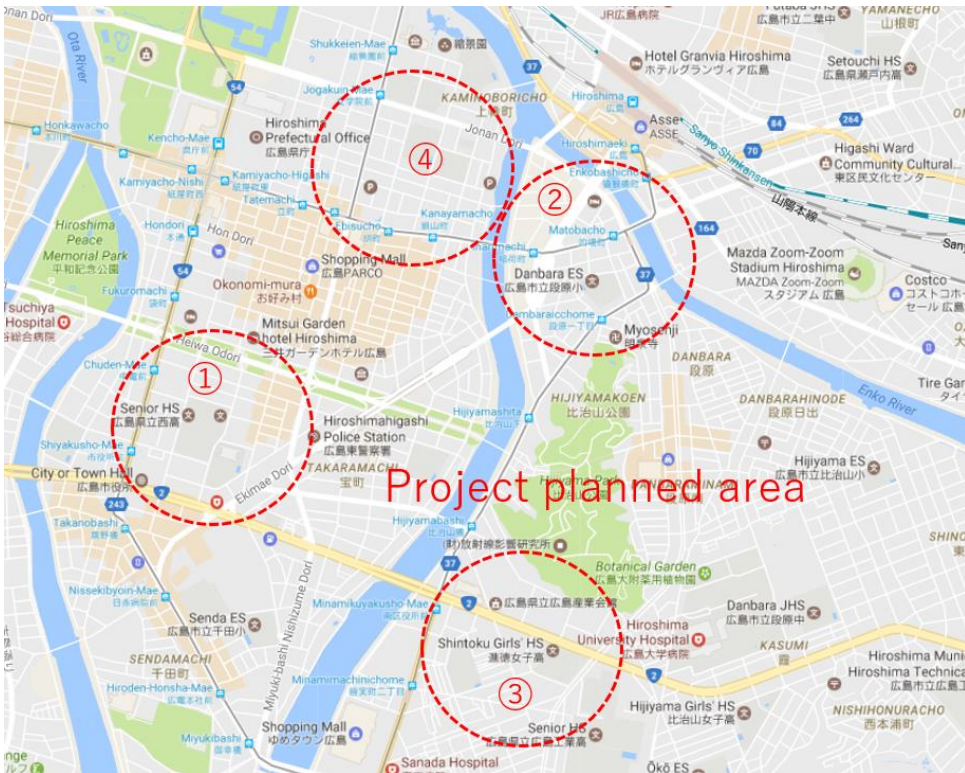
Jonan Dori
Shukkeien-Mae
縮景園
JR広島病院
広島市立二葉中
YAMANECHO
山根町
Ota River
Jogakuin-Mae
KAMIHOBORICHO
上幟町
Hotel Granvia Hiroshima
ホテルグランヴィア広島
Setouchi HS
広島県瀬戸内高
Honkawacho
Kencho-Mae
Hiroshima Prefectural Office
広島県庁
Jonan Dori
Hiroshima
Asse
ASSE
Sanyo Shinkansen
Higashi Ward Community Cultural...
東区民文化センター
Kamiyacho-Nishi
Kamiyacho-Higashi
Tatemachi
④
Hiroshimaeki
Enkobashicho
②
山陽本線
Hiroshima Peace Memorial Park
平和記念公園
Hondori
Hon Dori
Ebisucho
Kanayamacho
Matobacho
Mazda Zoom-Zoom Stadium Hiroshima
MAZDA Zoom-Zoom スタジアム 広島
Costco
コストコホールセール 広島
Shopping Mall
広島PARCO
Danbara ES
広島市立段原小
Okonomi-mura
お好み村
Fukuromachi
Tsuchiya Hospital
Mitsui Garden hotel Hiroshima
三井ガーデンホテル広島
Danbaraicchome
Myosenji
DANBARA
段原
Heiwa Odori
①
Chuden-Mae
HIJIYAMAKOEN
比治山公園
DANBARAHINODE
段原日出
Enko River
Tire Ga
Senior HS
広島県立西高
Hiroshimahigashi Police Station
広島東警察署
Hijiyamashita
Shiyakusho-Mae
City or Town Hall
広島市役所
TAKARAMACHI
宝町
Ekimae Dori
Hijiyama ES
広島市立比治山小
Project planned area
Takanobashi
Hijiyamabashi
放射線影響研究所
Botanical Garden
広島大学薬用植物園
Nissekibyoin-Mae
Senda ES
広島市立千田小
Minamikuyakusho-Mae
広島県立広島産業会館
Danbara JHS
広島市立段原中
Hiroshima University Hospital
広島大学病院
SENDAMACHI
千田町
Shintoku Girls' HS
進徳女子高
KASUMI
Hiroshima Muni
Hiroshima Technica
③
Hiroden-Honsha-Mae
Miyuki-bashi Nishizume Dori
Minamimachinichome
Hijiyama Girls' HS
比治山女子高
NISHIHONURACHO
西本浦町
Shopping Mall
ゆめタウン広島
Senior HS
広島県立広島工業高
Miyukibashi
Sanada Hospital
Ōkō ES